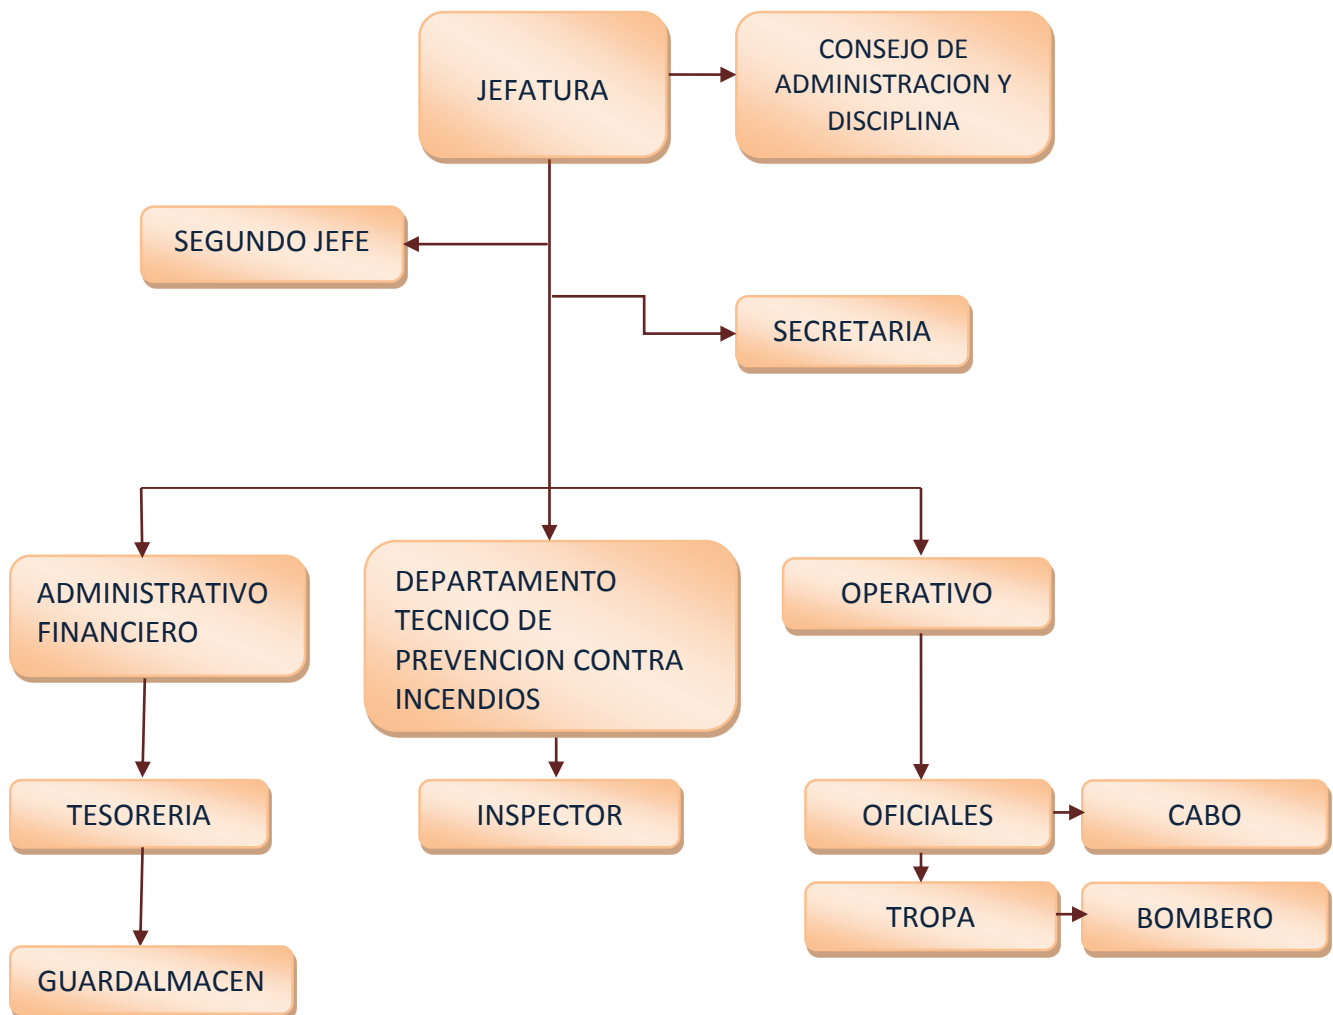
JEFATURA

CONSEJO DE ADMINISTRACION Y DISCIPLINA

SEGUNDO JEFE

SECRETARIA

ADMINISTRATIVO FINANCIERO

DEPARTAMENTO TECNICO DE PREVENCION CONTRA INCENDIOS

OPERATIVO

TESORERIA

INSPECTOR

OFICIALES

CABO

TROPA

BOMBERO

GUARDALMACEN